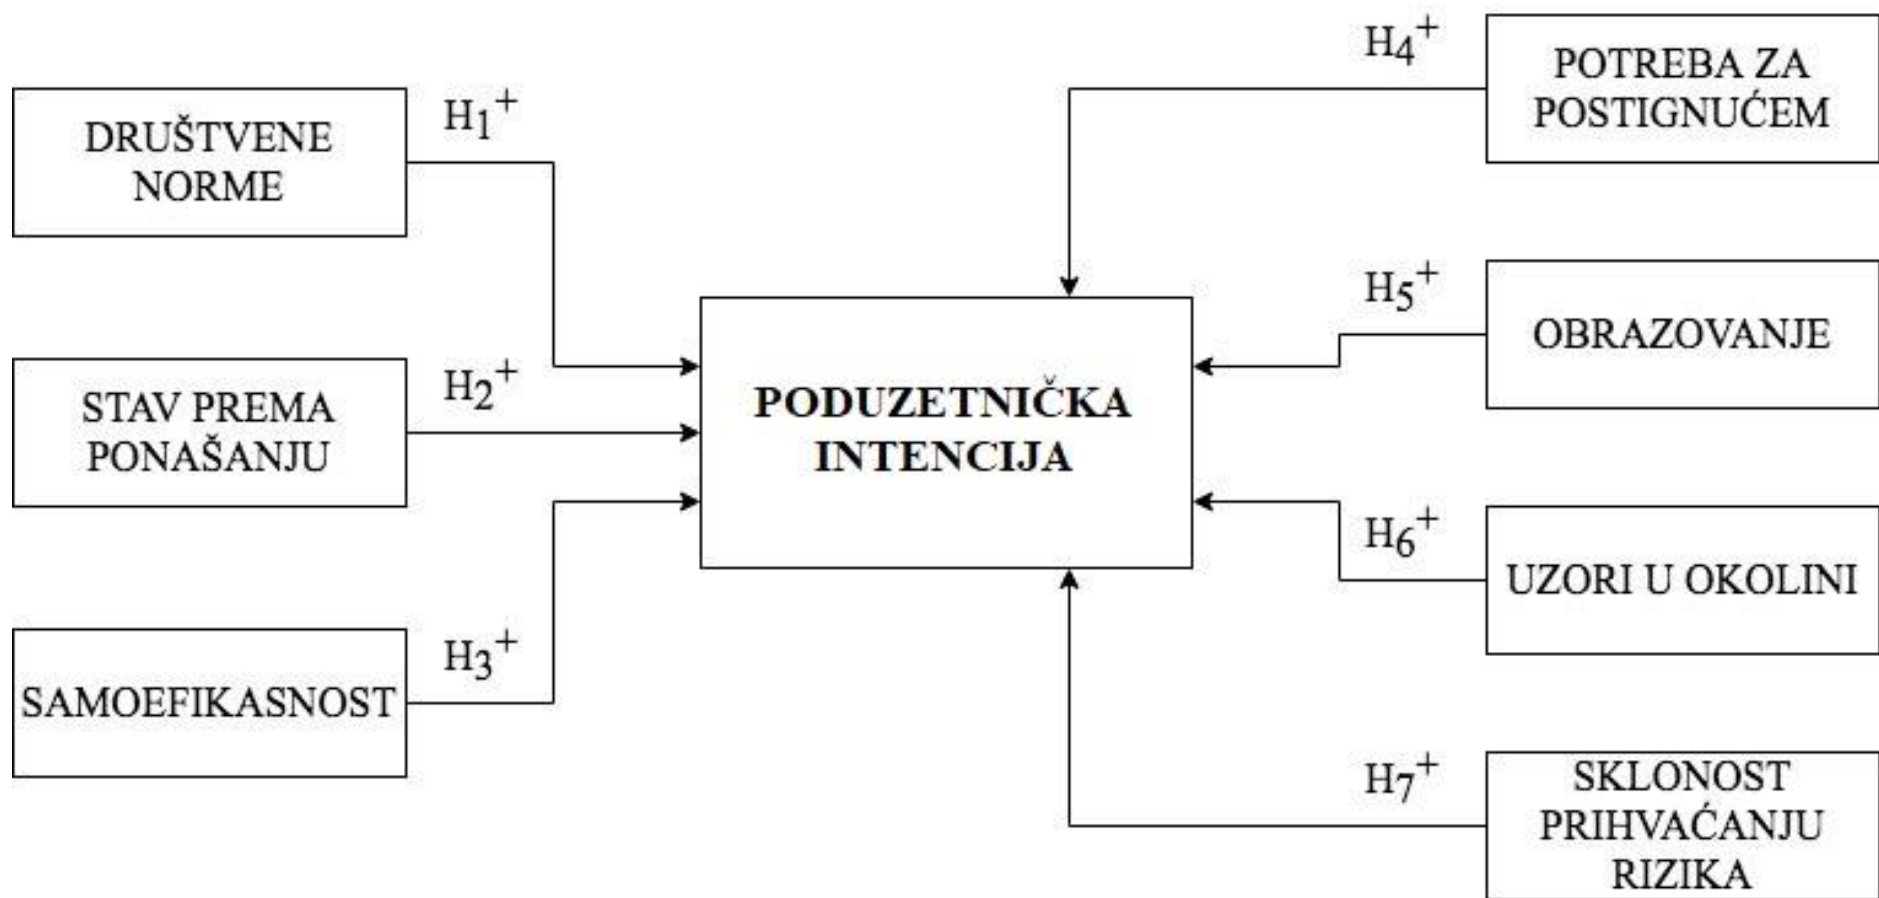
DRUŠTVENE NORME

$H_1^+$

STAV PREMA PONAŠANJU

$H_2^+$

SAMOEFIKASNOST

$H_3^+$

PODUZETNIČKA INTENCIJA

$H_4^+$

POTREBA ZA POSTIGNUĆEM

$H_5^+$

OBRAZOVANJE

$H_6^+$

UZORI U OKOLINI

$H_7^+$

SKLONOST PRIHVAĆANJU RIZIKA